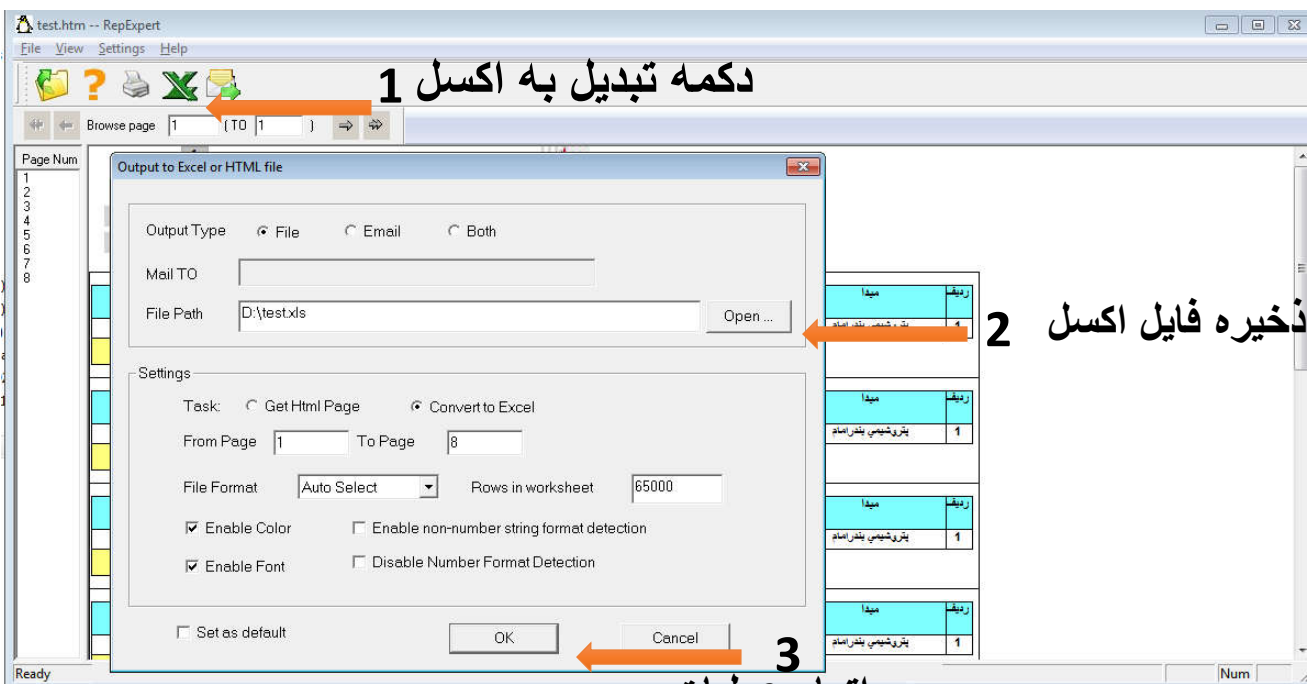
test.htm -- RepExpert
File View Settings Help

1 دکمه تبدیل به اکسل

Browse page 1 (TO 1 )

Page Num
1
2
3
4
5
6
7
8

Output to Excel or HTML file

Output Type File Email Both
Mail TO
File Path D:\test.xls Open ...

2 ذخیره فایل اکسل

Settings
Task: Get Html Page Convert to Excel
From Page 1 To Page 8
File Format Auto Select Rows in worksheet 65000
Enable Color Enable non-number string format detection
Enable Font Disable Number Format Detection

Set as default OK Cancel

3

| ردیف | مبدا |
|---|---|
| 1 | پتروشیمی بندرامام |

| ردیف | مبدا |
|---|---|
| 1 | پتروشیمی بندرامام |

| ردیف | مبدا |
|---|---|
| 1 | پتروشیمی بندرامام |

| ردیف | مبدا |
|---|---|
| 1 | پتروشیمی بندرامام |

Ready Num
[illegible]